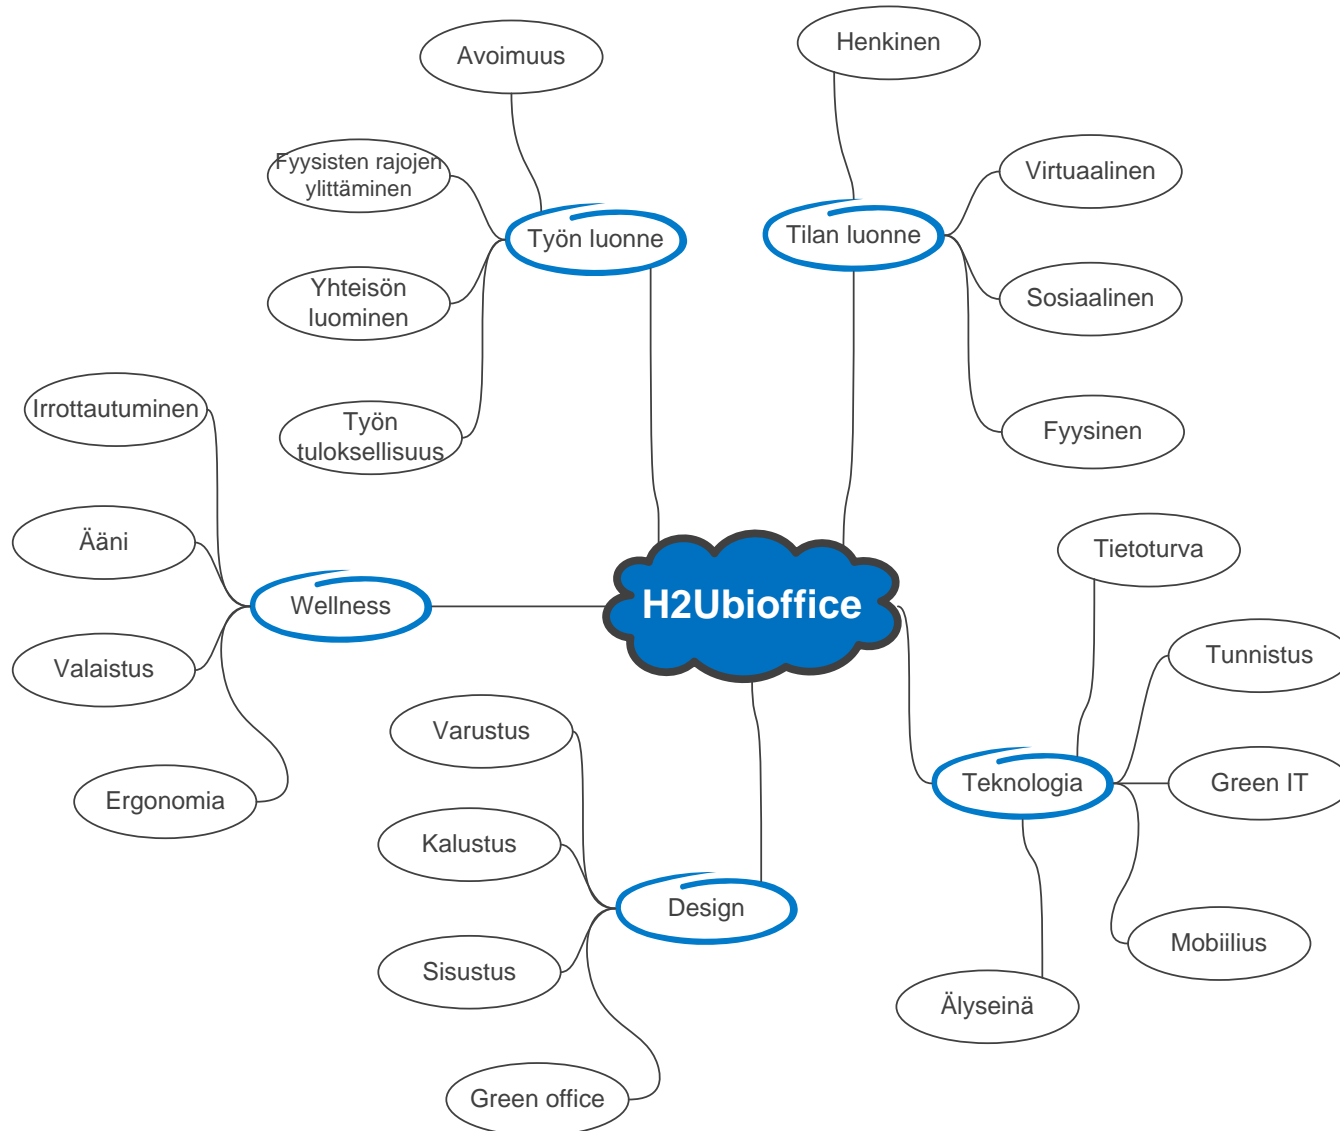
H2Ubioffice

Työn luonne

Avoimuus

Fyysisten rajojen ylittäminen

Yhteisön luominen

Työn tuloksellisuus

Tilan luonne

Henkinen

Virtuaalinen

Sosiaalinen

Fyysinen

Wellness

Irrottautuminen

Ääni

Valaistus

Ergonomia

Teknologia

Tietoturva

Tunnistus

Green IT

Mobiilius

Älyseinä

Design

Varustus

Kalustus

Sisustus

Green office